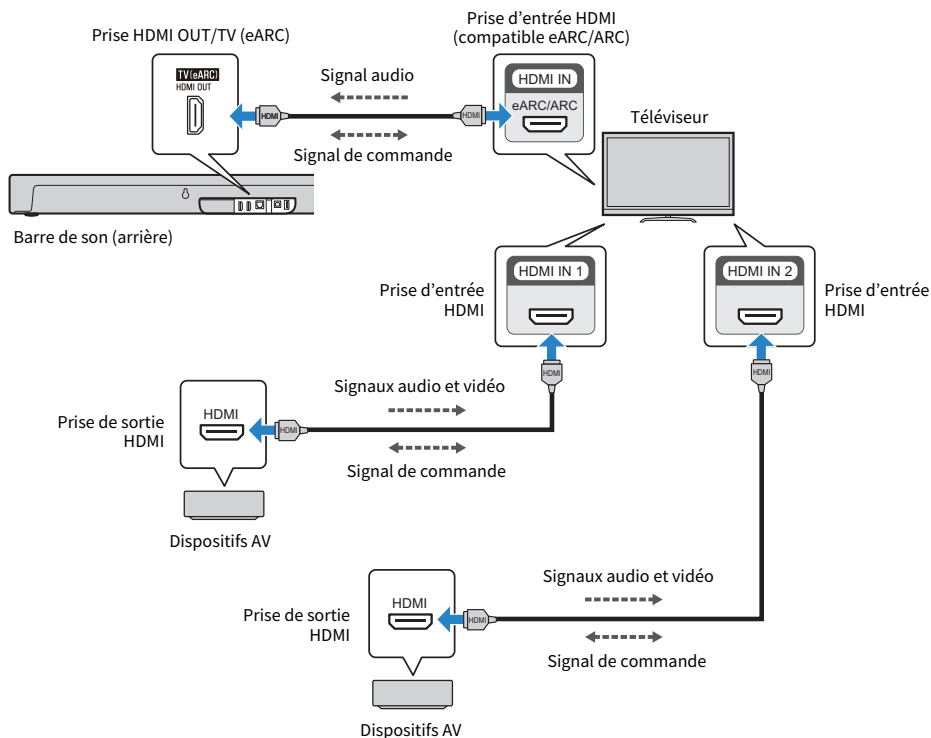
Prise HDMI OUT/TV (eARC)

TV (eARC)
HDMI OUT

HDMI

Signal audio

Signal de commande

HDMI

Prise d’entrée HDMI
(compatible eARC/ARC)

HDMI IN
eARC/ARC

Téléviseur

Barre de son (arrière)

HDMI IN 1

Prise d’entrée HDMI

HDMI IN 2

Prise d’entrée HDMI

HDMI

HDMI

Signaux audio et vidéo

Signal de commande

Prise de sortie HDMI

HDMI

HDMI

Dispositifs AV

Signaux audio et vidéo

Signal de commande

Prise de sortie HDMI

HDMI

HDMI

Dispositifs AV